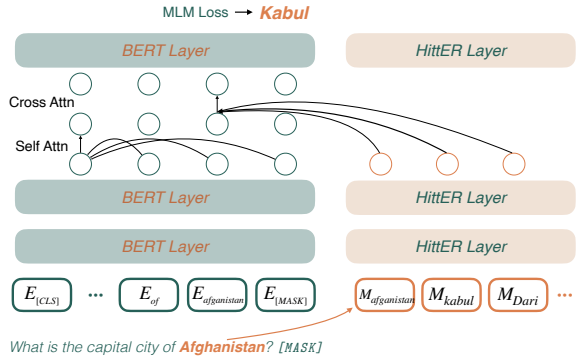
MLM Loss → Kabul

BERT Layer

HittER Layer

Cross Attn

Self Attn

BERT Layer

HittER Layer

BERT Layer

HittER Layer

$E_{[CLS]}$ ··· $E_{of}$ $E_{afganistan}$ $E_{[MASK]}$

$M_{afganistan}$ $M_{kabul}$ $M_{Dari}$ ···

What is the capital city of Afghanistan? [MASK]